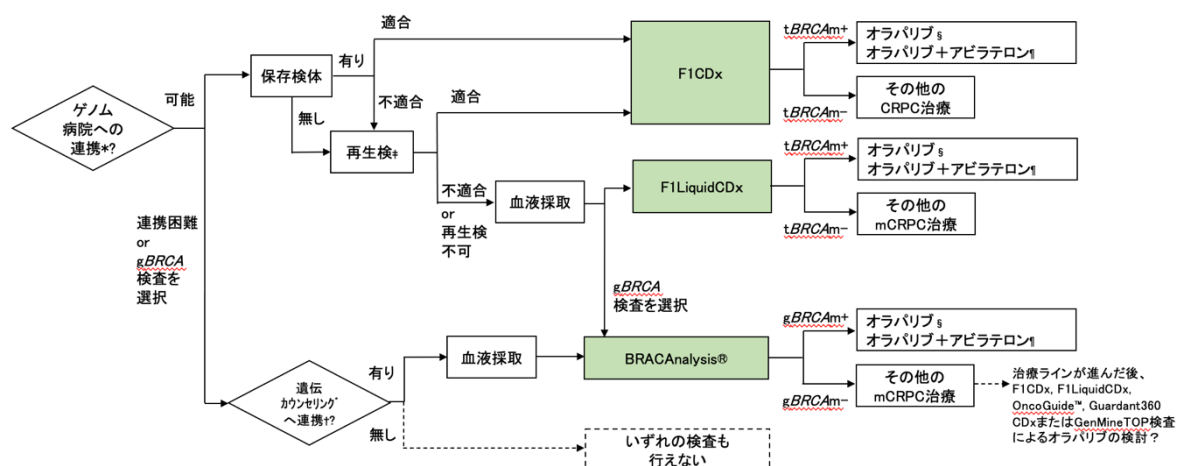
ゲノム病院への連携*?

可能

保存検体

有り

適合

F1CDx

t$BRCA$m+

オラパリブ §
オラパリブ＋アビラテロン¶

t$BRCA$m−

その他のCRPC治療

不適合

無し

再生検‡

適合

不適合
or
再生検不可

血液採取

F1LiquidCDx

t$BRCA$m+

オラパリブ §
オラパリブ＋アビラテロン¶

t$BRCA$m−

その他のmCRPC治療

連携困難
or
g$BRCA$
検査を選択

g$BRCA$
検査を選択

遺伝カウンセリングへ連携†?

有り

血液採取

BRACAnalysis®

g$BRCA$m+

オラパリブ §
オラパリブ＋アビラテロン¶

g$BRCA$m−

その他のmCRPC治療

治療ラインが進んだ後、F1CDx, F1LiquidCDx, OncoGuide™, Guardant360 CDxまたはGenMineTOP検査によるオラパリブの検討？

無し

いずれの検査も行えない